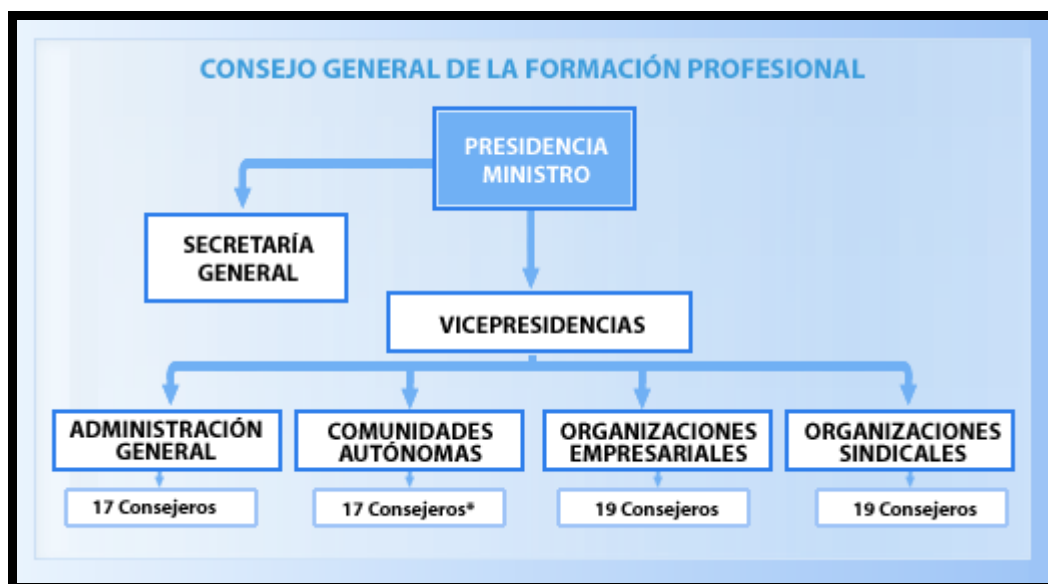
CONSEJO GENERAL DE LA FORMACIÓN PROFESIONAL

PRESIDENCIA
MINISTRO

SECRETARÍA
GENERAL

VICEPRESIDENCIAS

ADMINISTRACIÓN
GENERAL

17 Consejeros

COMUNIDADES
AUTÓNOMAS

17 Consejeros*

ORGANIZACIONES
EMPRESARIALES

19 Consejeros

ORGANIZACIONES
SINDICALES

19 Consejeros